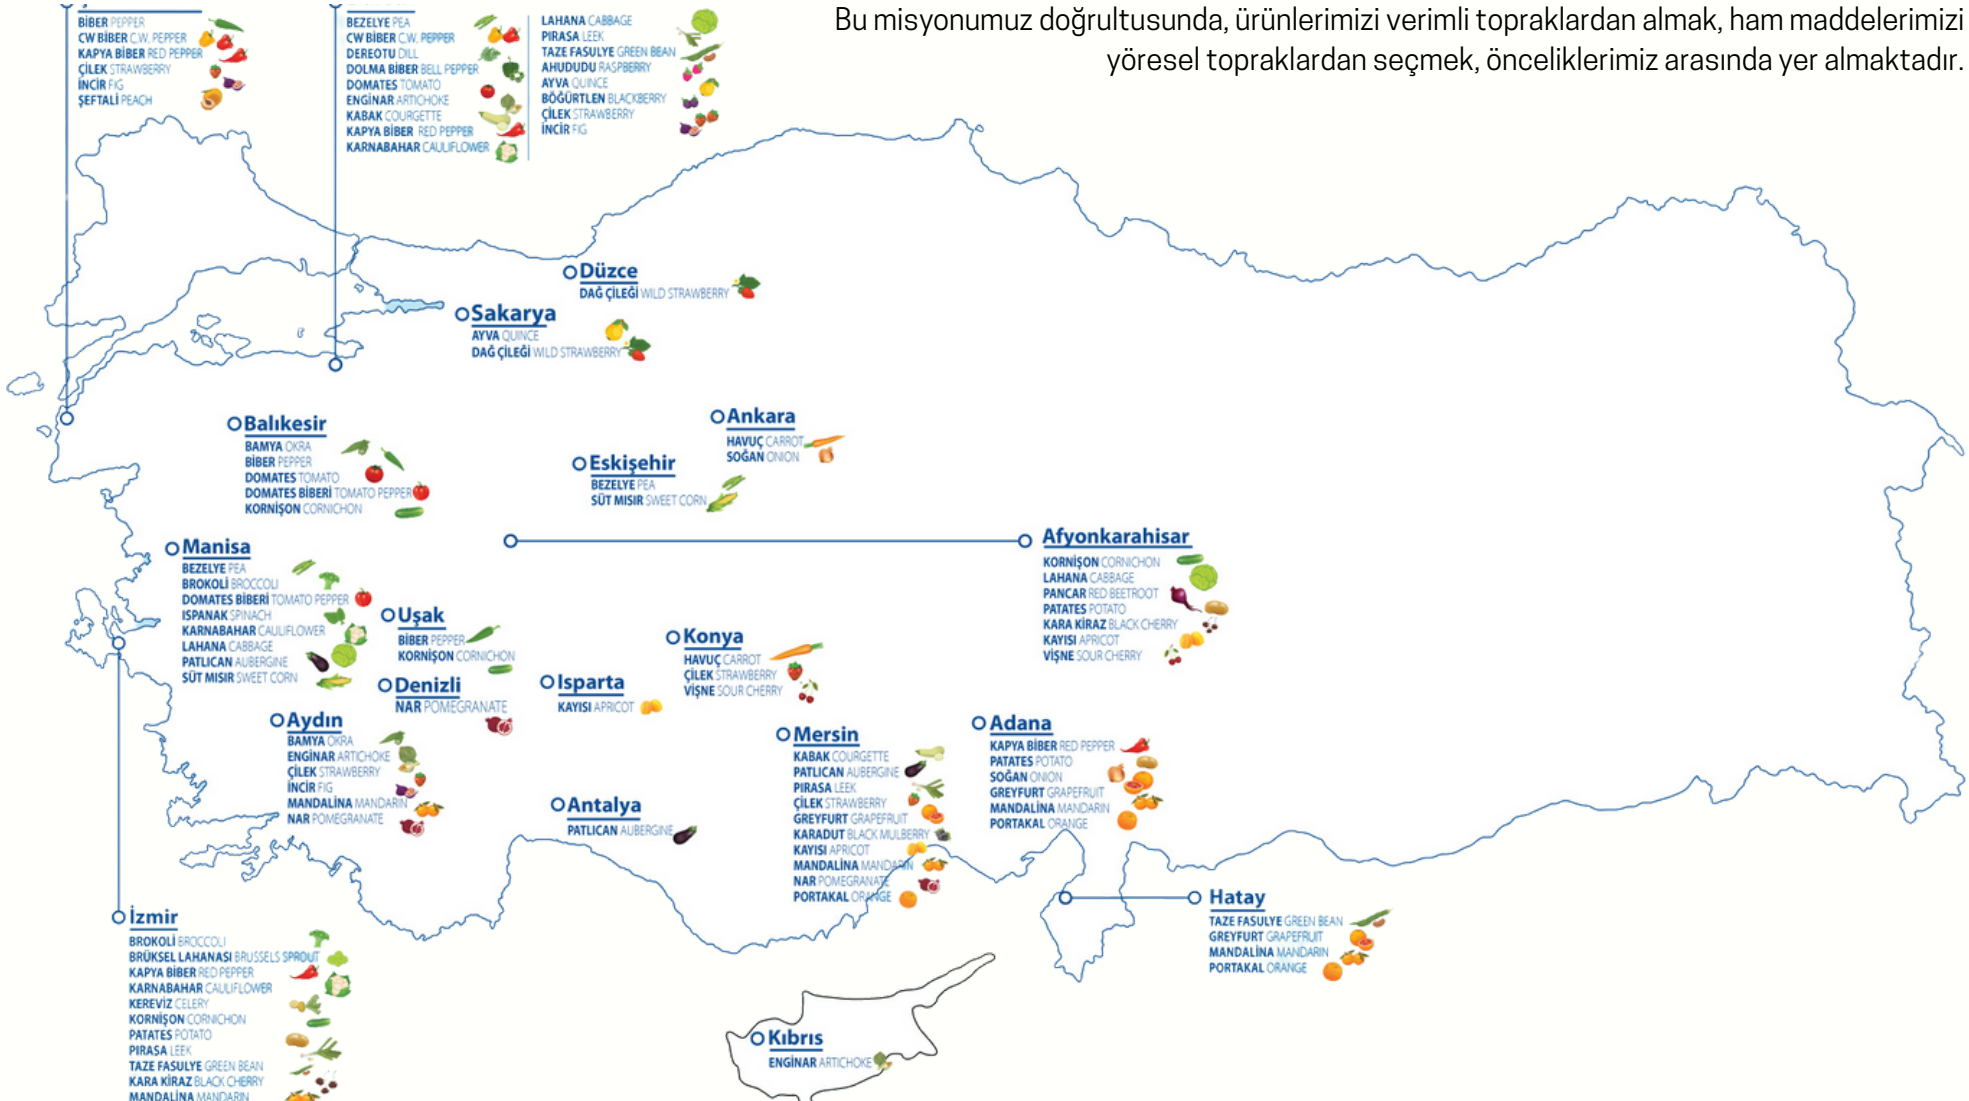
Bu misyonumuz doğrultusunda, ürünlerimizi verimli topraklardan almak, ham maddelerimizi yöresel topraklardan seçmek, önceliklerimiz arasında yer almaktadır.

BİBER PEPPER
CW BİBER C.W. PEPPER
KAPYA BİBER RED PEPPER
ÇİLEK STRAWBERRY
İNCİR FIG
ŞEFTALİ PEACH

BEZELYE PEA
CW BİBER C.W. PEPPER
DEREOTU DILL
DOLMA BİBER BELL PEPPER
DOMATES TOMATO
ENGİNAR ARTICHOKE
KABAK COURGETTE
KAPYA BİBER RED PEPPER
KARNABAHAR CAULIFLOWER

LAHANA CABBAGE
PIRASA LEEK
TAZE FASULYE GREEN BEAN
AHUDUDU RASPBERRY
AYVA QUINCE
BÖĞÜRTLEN BLACKBERRY
ÇİLEK STRAWBERRY
İNCİR FIG

Düzce
DAĞ ÇİLEĞİ WILD STRAWBERRY

Sakarya
AYVA QUINCE
DAĞ ÇİLEĞİ WILD STRAWBERRY

Balıkesir
BAMYA OKRA
BİBER PEPPER
DOMATES TOMATO
DOMATES BİBERİ TOMATO PEPPER
KORNİŞON CORNICHON

Ankara
HAVUÇ CARROT
SOĞAN ONION

Eskişehir
BEZELYE PEA
SÜT MISIR SWEET CORN

Afyonkarahisar
KORNİŞON CORNICHON
LAHANA CABBAGE
PANCAR RED BEETROOT
PATATES POTATO
KARA KİRAZ BLACK CHERRY
KAYISI APRICOT
VİŞNE SOUR CHERRY

Manisa
BEZELYE PEA
BROKOLİ BROCCOLI
DOMATES BİBERİ TOMATO PEPPER
ISPANAK SPINACH
KARNABAHAR CAULIFLOWER
LAHANA CABBAGE
PATLICAN AUBERGINE
SÜT MISIR SWEET CORN

Uşak
BİBER PEPPER
KORNİŞON CORNICHON

Konya
HAVUÇ CARROT
ÇİLEK STRAWBERRY
VİŞNE SOUR CHERRY

Denizli
NAR POMEGRANATE

Isparta
KAYISI APRICOT

Aydın
BAMYA OKRA
ENGİNAR ARTICHOKE
ÇİLEK STRAWBERRY
İNCİR FIG
MANDALİNA MANDARIN
NAR POMEGRANATE

Mersin
KABAK COURGETTE
PATLICAN AUBERGINE
PIRASA LEEK
ÇİLEK STRAWBERRY
GREYFURT GRAPEFRUIT
KARADUT BLACK MULBERRY
KAYISI APRICOT
MANDALİNA MANDARIN
NAR POMEGRANATE
PORTAKAL ORANGE

Adana
KAPYA BİBER RED PEPPER
PATATES POTATO
SOĞAN ONION
GREYFURT GRAPEFRUIT
MANDALİNA MANDARIN
PORTAKAL ORANGE

Antalya
PATLICAN AUBERGINE

Hatay
TAZE FASULYE GREEN BEAN
GREYFURT GRAPEFRUIT
MANDALİNA MANDARIN
PORTAKAL ORANGE

İzmir
BROKOLİ BROCCOLI
BRÜKSEL LAHANASI BRUSSELS SPROUT
KAPYA BİBER RED PEPPER
KARNABAHAR CAULIFLOWER
KEREVİZ CELERY
KORNİŞON CORNICHON
PATATES POTATO
PIRASA LEEK
TAZE FASULYE GREEN BEAN
KARA KİRAZ BLACK CHERRY
MANDALİNA MANDARIN

Kıbrıs
ENGİNAR ARTICHOKE